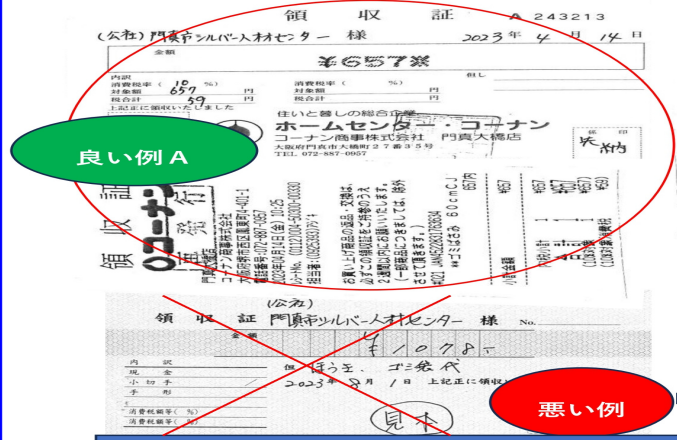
領　収　証　A 243213

(公社) 門真市シルバー人材センター 様　2023 年 4 月 14 日

金額

¥657※

但し

内訳
消費税率 10 %
対象額 657 円
税合計 59 円
消費税率 %
対象額 円
税合計 円
上記正に領収いたしました

住いと暮しの総合企業
ホームセンター・コーナン
コーナン商事株式会社 門真大橋店
大阪府門真市大橋町２７番３５号
TEL 072-887-0957

収納

良い例 A

領収証
コーナン

お買い上げ商品の返品・交換は、必ずこの領収証と一緒にお持ちください。
※ゴミ袋 60cm

悪い例

(公社)
領　収　証　門真市シルバー人材センター 様　No.
金額
¥10,078-
内訳
現金
小切手
手形
但　ほうき、ゴミ袋代
2023 年 8 月 1 日　上記正に領収
消費税額等 (%)
消費税額等 (%)
見本